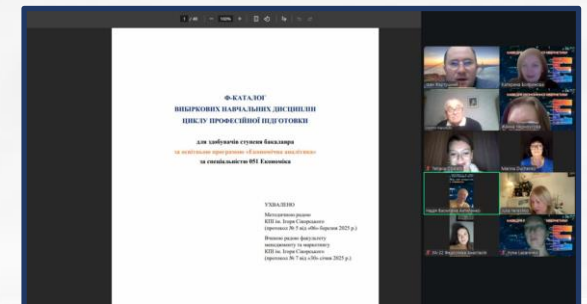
Ф-КАТАЛОГ
ВИБІРКОВИХ НАВЧАЛЬНИХ ДИСЦИПЛІН
ЦИКЛУ ПРОФЕСІЙНОЇ ПІДГОТОВКИ

для здобувачів ступеня бакалавра
за освітньою програмою «Економічна аналітика»
за спеціальністю 051 Економіка

УХВАЛЕНО

Методичною радою
КПІ ім. Ігоря Сікорського
(протокол № 5 від «06» березня 2025 р.)

Вченою радою факультету
менеджменту та маркетингу
КПІ ім. Ігоря Сікорського
(протокол № 7 від «30» січня 2025 р.)